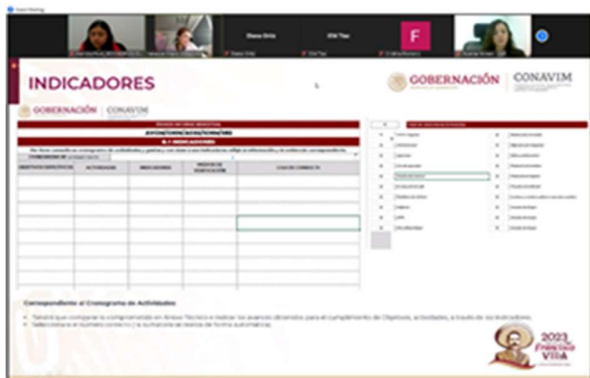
INDICADORES

GOBERNACIÓN | CONAVIM

GOBERNACIÓN | CONAVIM

Diana Ortiz

F

OBJETIVOS ESPECÍFICOS | ACTIVIDADES | INDICADORES | MEDIOS DE VERIFICACIÓN | DATO DE CONTACTO

Correspondiente al Cronograma de Actividades

2023 Francisco Villa